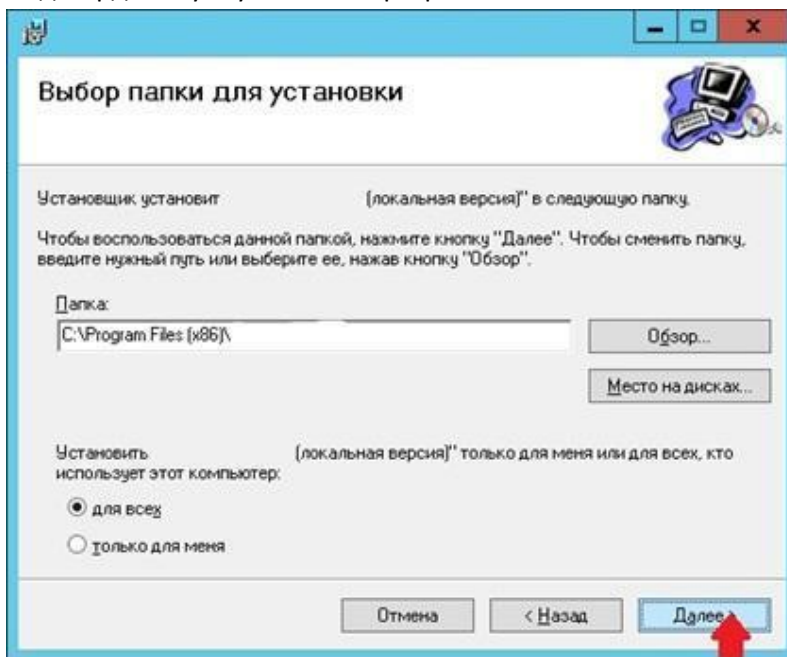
Выбор папки для установки

Установщик установит (локальная версия)" в следующую папку.

Чтобы воспользоваться данной папкой, нажмите кнопку "Далее". Чтобы сменить папку, введите нужный путь или выберите ее, нажав кнопку "Обзор".

Папка:

C:\Program Files (x86)\

Обзор...

Место на дисках...

Установить (локальная версия)" только для меня или для всех, кто использует этот компьютер:

для всех

только для меня

Отмена

< Назад

Далее